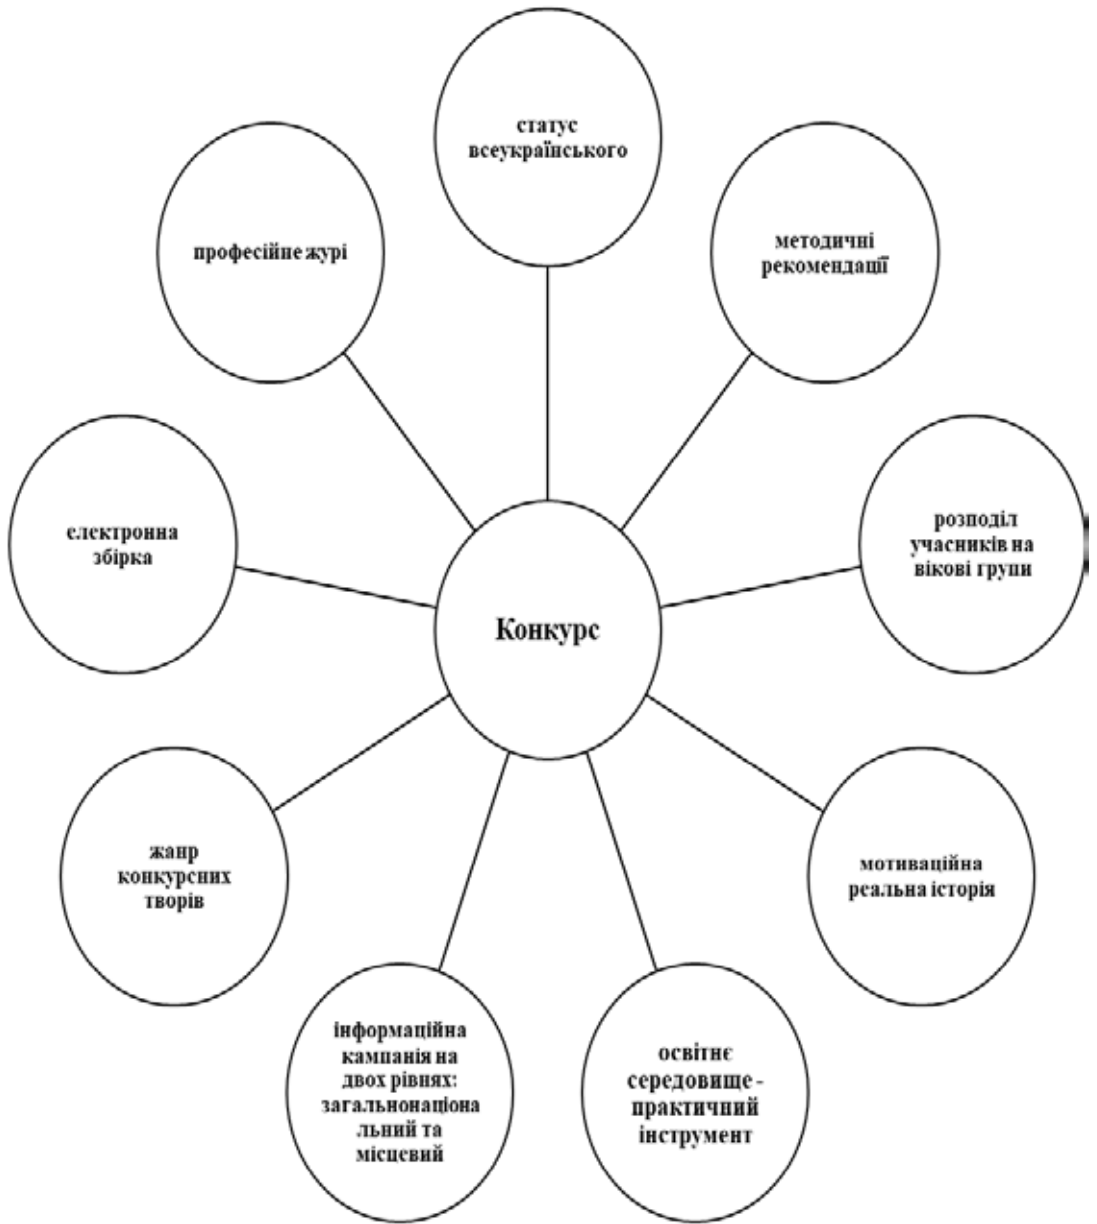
статус всеукраїнського

професійне журі

методичні рекомендації

електронна збірка

розподіл учасників на вікові групи

Конкурс

жанр конкурсних творів

мотиваційна реальна історія

інформаційна кампанія на двох рівнях: загальнонаціональний та місцевий

освітнє середовище - практичний інструмент